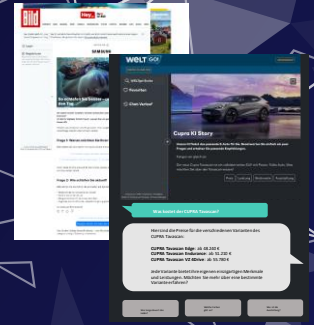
Bild

Hey...

WELT GO!

Cupra KI Story

Was kostet der CUPRA Tavascan?

Hier sind die Preise für die verschiedenen Varianten des CUPRA Tavascan:

CUPRA Tavascan Edge: ab 48.350 €
CUPRA Tavascan Endurance: ab 55.230 €
CUPRA Tavascan VZ Allrive: ab 56.760 €

Jede Variante bietet ihre eigenen einzigartigen Merkmale und Leistungen. Möchtest Sie mehr über eine bestimmte Variante erfahren?